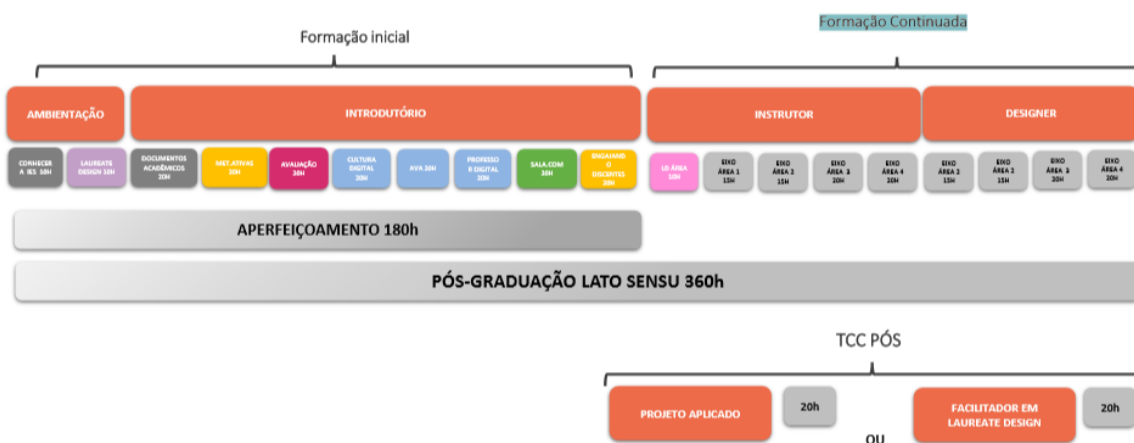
Formação inicial

Formação Continuada

AMBIENTAÇÃO

INTRODUTÓRIO

INSTRUTOR

DESIGNER

CONHECER A IES 10H

LAUREATE DESIGN 10H

DOCUMENTOS ACADÊMICOS 20H

MET. ATIVAS 30H

AVALIAÇÃO 30H

CULTURA DIGITAL 20H

AVA 20H

PROFESSOR DIGITAL 20H

SALA.COM 30H

ENGAJANDO O DISCENTES 20H

LO ÁREA 10H

EIXO ÁREA 1 15H

EIXO ÁREA 2 15H

EIXO ÁREA 3 20H

EIXO ÁREA 4 20H

EIXO ÁREA 1 15H

EIXO ÁREA 2 15H

EIXO ÁREA 3 20H

EIXO ÁREA 4 20H

APERFEIÇOAMENTO 180h

PÓS-GRADUAÇÃO LATO SENSU 360h

TCC PÓS

PROJETO APLICADO

20h

FACILITADOR EM LAUREATE DESIGN

20h

OU